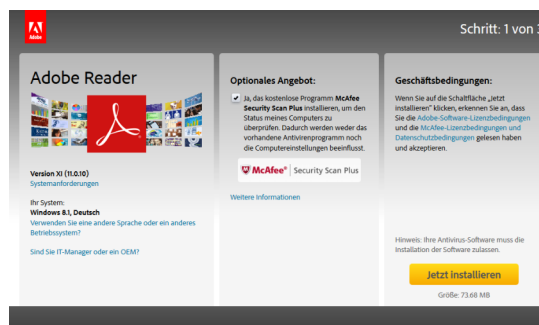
Adobe

Schritt: 1 von 3

Adobe Reader

Version XI (11.0.10)
Systemanforderungen

Ihr System:
Windows 8.1, Deutsch
Verwenden Sie eine andere Sprache oder ein anderes Betriebssystem?

Sind Sie IT-Manager oder ein OEM?

Optionales Angebot:

Ja, das kostenlose Programm McAfee Security Scan Plus installieren, um den Status meines Computers zu überprüfen. Dadurch werden weder das vorhandene Antivirenprogramm noch die Computereinstellungen beeinflusst.

McAfee® Security Scan Plus

Weitere Informationen

Geschäftsbedingungen:

Wenn Sie auf die Schaltfläche „Jetzt installieren" klicken, erkennen Sie an, dass Sie die Adobe-Software-Lizenzbedingungen und die McAfee-Lizenzbedingungen und Datenschutzbedingungen gelesen haben und akzeptieren.

Hinweis: Ihre Antivirus-Software muss die Installation der Software zulassen.

Jetzt installieren

Größe: 73.68 MB